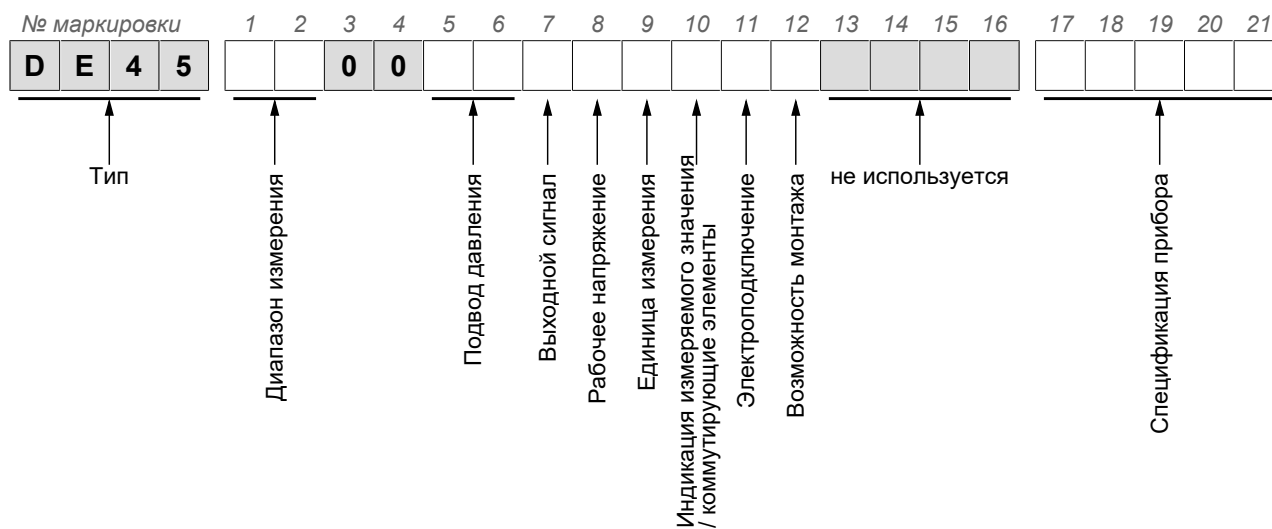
№ маркировки 1 2 3 4 5 6 7 8 9 10 11 12 13 14 15 16 17 18 19 20 21

D E 4 5 0 0

Тип

Диапазон измерения

Подвод давления

Выходной сигнал

Рабочее напряжение

Единица измерения

Индикация измеряемого значения / коммутирующие элементы

Электроподключение

Возможность монтажа

не используется

Спецификация прибора